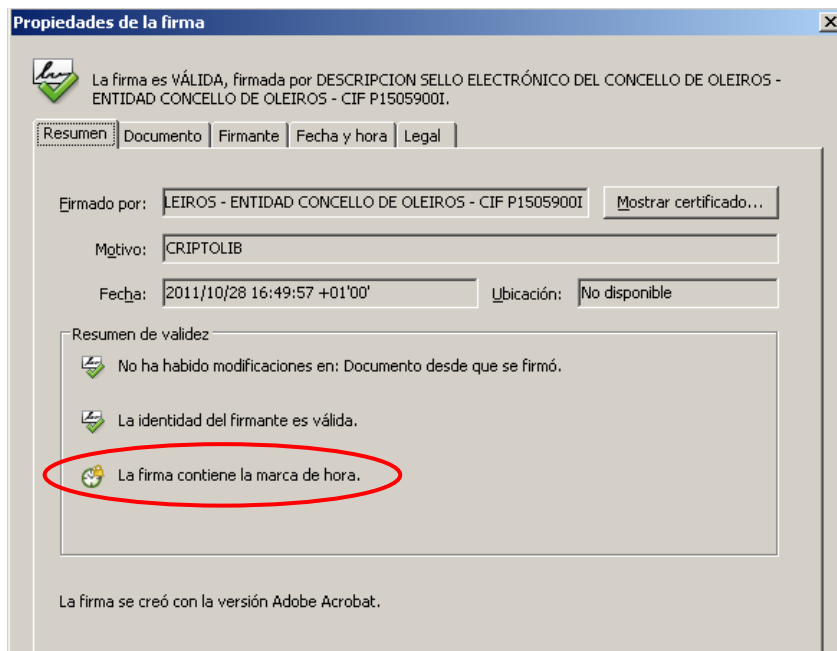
Propiedades de la firma

La firma es VÁLIDA, firmada por DESCRIPCION SELLO ELECTRÓNICO DEL CONCELLO DE OLEIROS - ENTIDAD CONCELLO DE OLEIROS - CIF P1505900I.

Resumen | Documento | Firmante | Fecha y hora | Legal

Firmado por: LEIROS - ENTIDAD CONCELLO DE OLEIROS - CIF P1505900I
Mostrar certificado...

Motivo: CRIPTOLIB

Fecha: 2011/10/28 16:49:57 +01'00'
Ubicación: No disponible

Resumen de validez

No ha habido modificaciones en: Documento desde que se firmó.

La identidad del firmante es válida.

La firma contiene la marca de hora.

La firma se creó con la versión Adobe Acrobat.